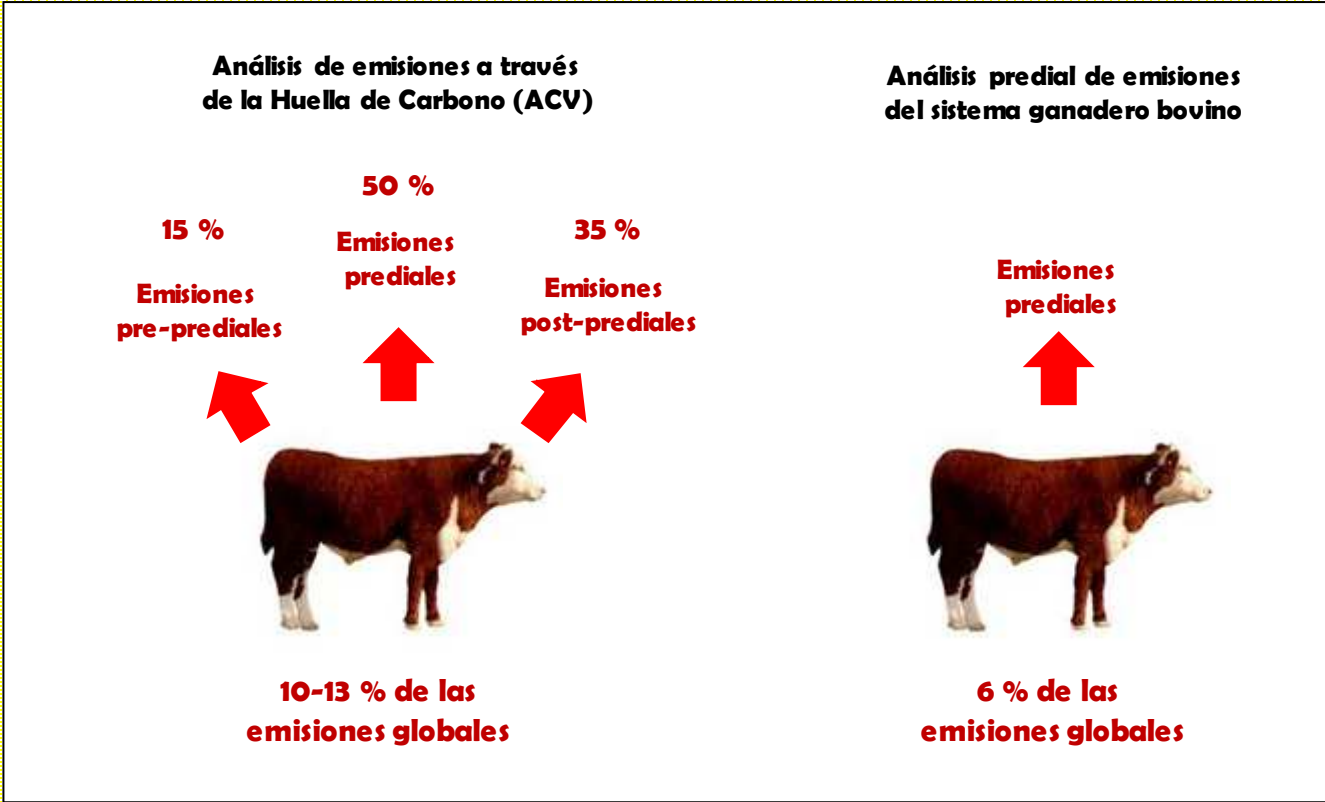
Análisis de emisiones a través de la Huella de Carbono (ACV)

50 %

Emisiones prediales

15 %

Emisiones pre-prediales

35 %

Emisiones post-prediales

10-13 % de las emisiones globales

Análisis predial de emisiones del sistema ganadero bovino

Emisiones prediales

6 % de las emisiones globales